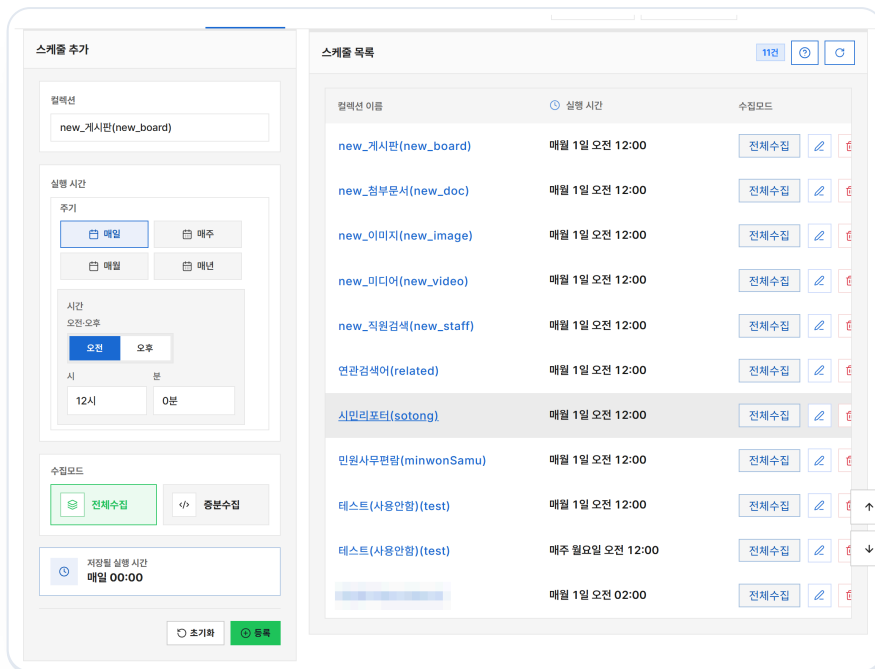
스케줄 추가

컬렉션
new_게시판(new_board)

실행 시간
주기
매일
매주
매월
매년

시간
오전·오후
오전
오후
시
12시
분
0분

수집모드
전체수집
증분수집

저장될 실행 시간
매일 00:00

초기화
등록

스케줄 목록
11건

| 컬렉션 이름 | 실행 시간 | 수집모드 |
|---|---|---|
| new_게시판(new_board) | 매월 1일 오전 12:00 | 전체수집 |
| new_첨부문서(new_doc) | 매월 1일 오전 12:00 | 전체수집 |
| new_이미지(new_image) | 매월 1일 오전 12:00 | 전체수집 |
| new_미디어(new_video) | 매월 1일 오전 12:00 | 전체수집 |
| new_직원검색(new_staff) | 매월 1일 오전 12:00 | 전체수집 |
| 연관검색어(related) | 매월 1일 오전 12:00 | 전체수집 |
| 시민리포터(sotong) | 매월 1일 오전 12:00 | 전체수집 |
| 민원사무편람(minwonSamu) | 매월 1일 오전 12:00 | 전체수집 |
| 테스트(사용안함)(test) | 매월 1일 오전 12:00 | 전체수집 |
| 테스트(사용안함)(test) | 매주 월요일 오전 12:00 | 전체수집 |
| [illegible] | 매월 1일 오전 02:00 | 전체수집 |